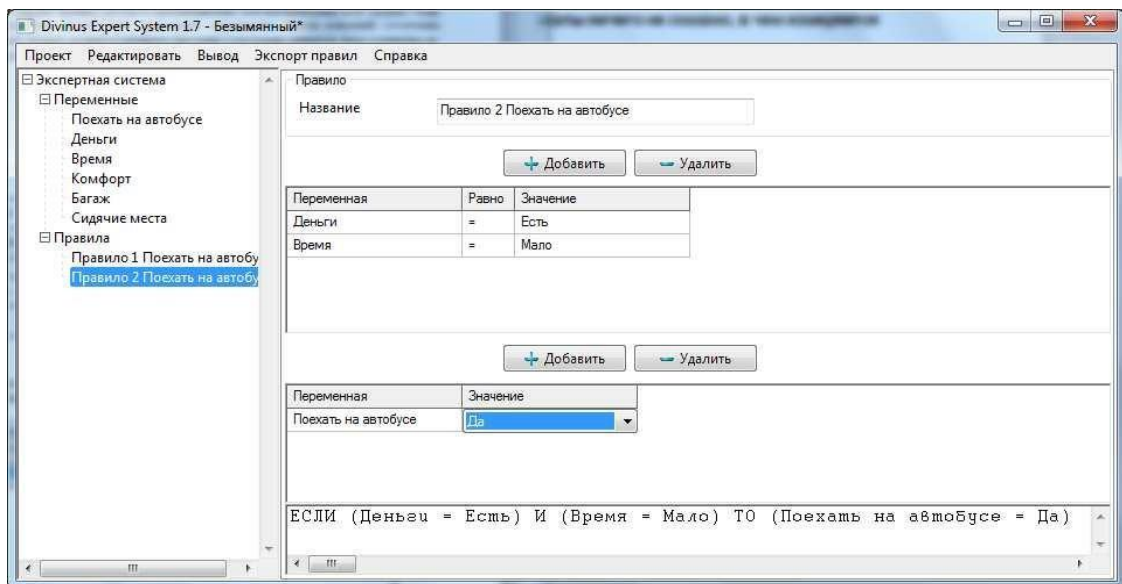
Divinus Expert System 1.7 - Безымянный*

Проект Редактировать Вывод Экспорт правил Справка

Экспертная система
Переменные
Поехать на автобусе
Деньги
Время
Комфорт
Багаж
Сидячие места
Правила
Правило 1 Поехать на автобу
Правило 2 Поехать на автобу

Правило
Название Правило 2 Поехать на автобусе

Добавить Удалить

| Переменная | Равно | Значение |
|---|---|---|
| Деньги | = | Есть |
| Время | = | Мало |

Добавить Удалить

| Переменная | Значение |
|---|---|
| Поехать на автобусе | Да |

ЕСЛИ (Деньги = Есть) И (Время = Мало) ТО (Поехать на автобусе = Да)